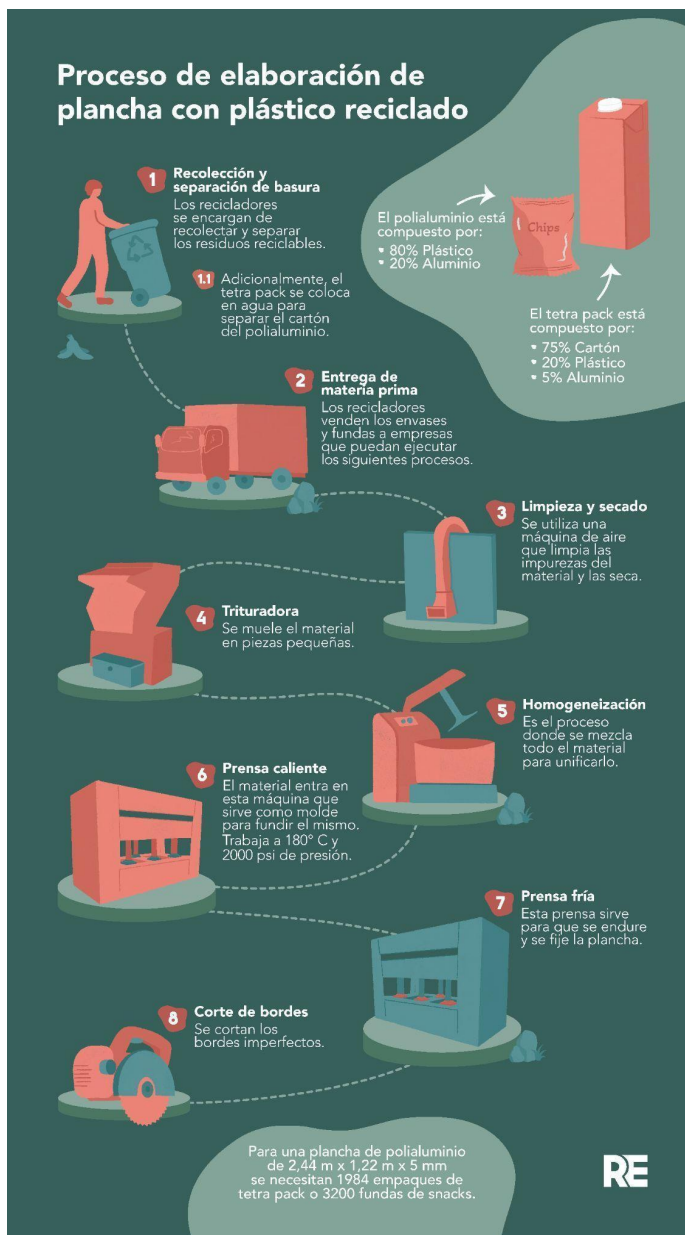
Proceso de elaboración de plancha con plástico reciclado

1 Recolección y separación de basura
Los recicladores se encargan de recolectar y separar los residuos reciclables.

1.1 Adicionalmente, el tetra pack se coloca en agua para separar el cartón del polialuminio.

El polialuminio está compuesto por:
• 80% Plástico
• 20% Aluminio

Chips

El tetra pack está compuesto por:
• 75% Cartón
• 20% Plástico
• 5% Aluminio

2 Entrega de materia prima
Los recicladores venden los envases y fundas a empresas que puedan ejecutar los siguientes procesos.

3 Limpieza y secado
Se utiliza una máquina de aire que limpia las impurezas del material y las seca.

4 Trituradora
Se muele el material en piezas pequeñas.

5 Homogeneización
Es el proceso donde se mezcla todo el material para unificarlo.

6 Prensa caliente
El material entra en esta máquina que sirve como molde para fundir el mismo. Trabaja a 180° C y 2000 psi de presión.

7 Prensa fría
Esta prensa sirve para que se endure y se fije la plancha.

8 Corte de bordes
Se cortan los bordes imperfectos.

Para una plancha de polialuminio de 2,44 m x 1,22 m x 5 mm se necesitan 1984 empaques de tetra pack o 3200 fundas de snacks.

RE